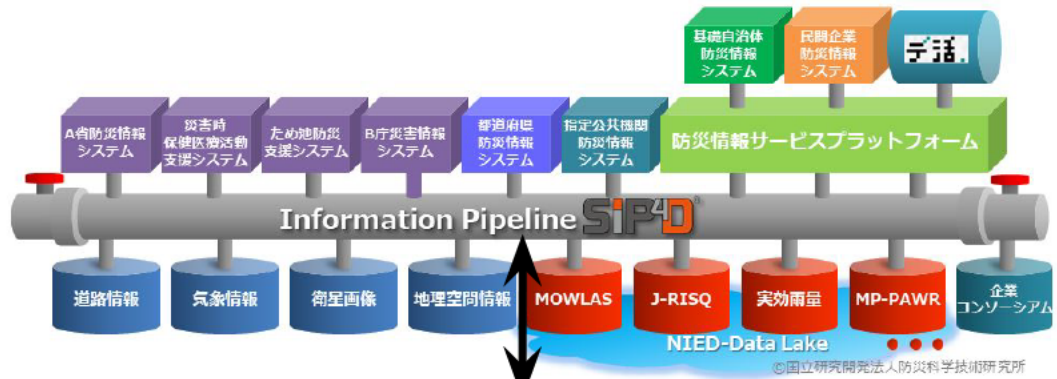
基礎自治体防災情報システム

民間企業防災情報システム

デジ活

A省防災情報システム

災害時保健医療活動支援システム

ため池防災支援システム

B庁災害情報システム

都道府県防災情報システム

指定公共機関防災情報システム

防災情報サービスプラットフォーム

Information Pipeline SIP4D

道路情報

気象情報

衛星画像

地理空間情報

MOWLAS

J-RISQ

実効雨量

MP-PAWR

企業コンソーシアム

NIED-Data Lake

©国立研究開発法人防災科学技術研究所